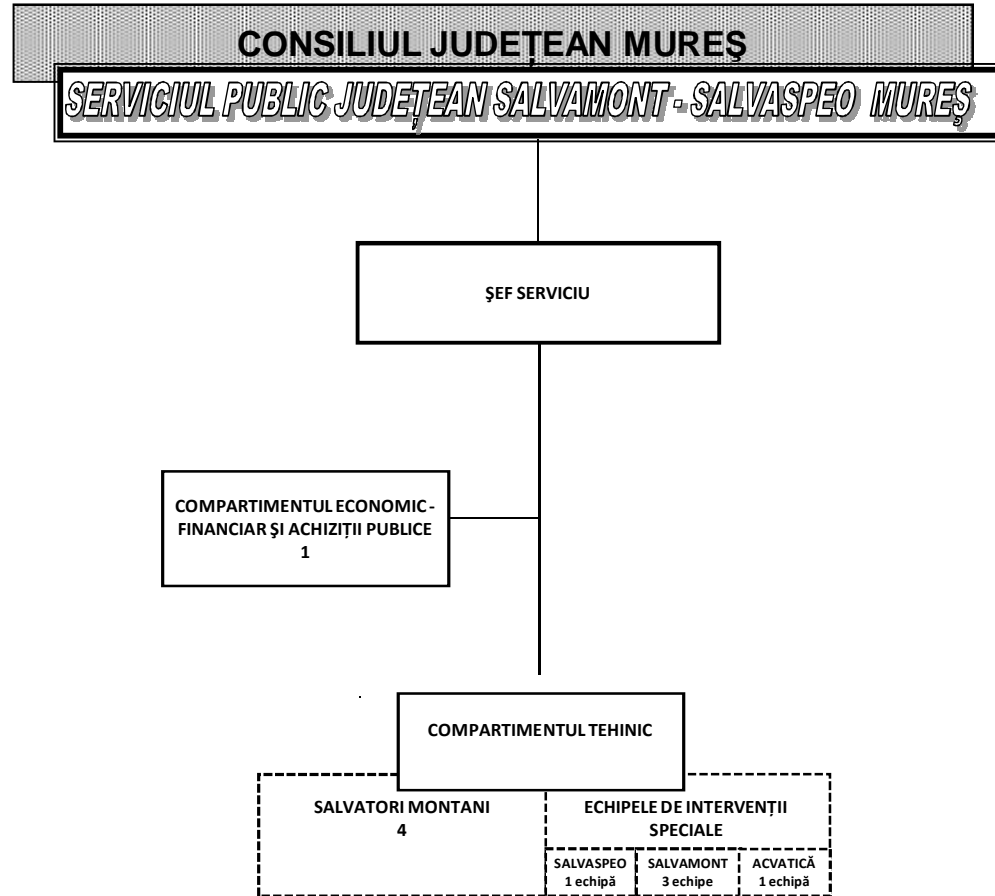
CONSILIUL JUDEȚEAN MUREȘ

SERVICIUL PUBLIC JUDEȚEAN SALVAMONT - SALVASPEO MUREȘ

ŞEF SERVICIU

COMPARTIMENTUL ECONOMIC - FINANCIAR ŞI ACHIZIȚII PUBLICE
1

COMPARTIMENTUL TEHINIC

SALVATORI MONTANI
4

ECHIPELE DE INTERVENȚII SPECIALE

SALVASPEO
1 echipă

SALVAMONT
3 echipe

ACVATICĂ
1 echipă